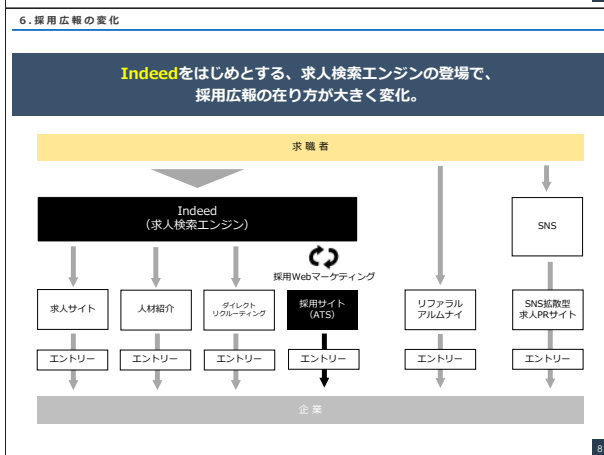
6.採用広報の変化

Indeedをはじめとする、求人検索エンジンの登場で、
採用広報の在り方が大きく変化。

求職者

Indeed
（求人検索エンジン）

SNS

採用Webマーケティング

求人サイト

人材紹介

ダイレクト
リクルーティング

採用サイト
（ATS）

リファラル
アルムナイ

SNS拡散型
求人PRサイト

エントリー

エントリー

エントリー

エントリー

エントリー

エントリー

企業

8